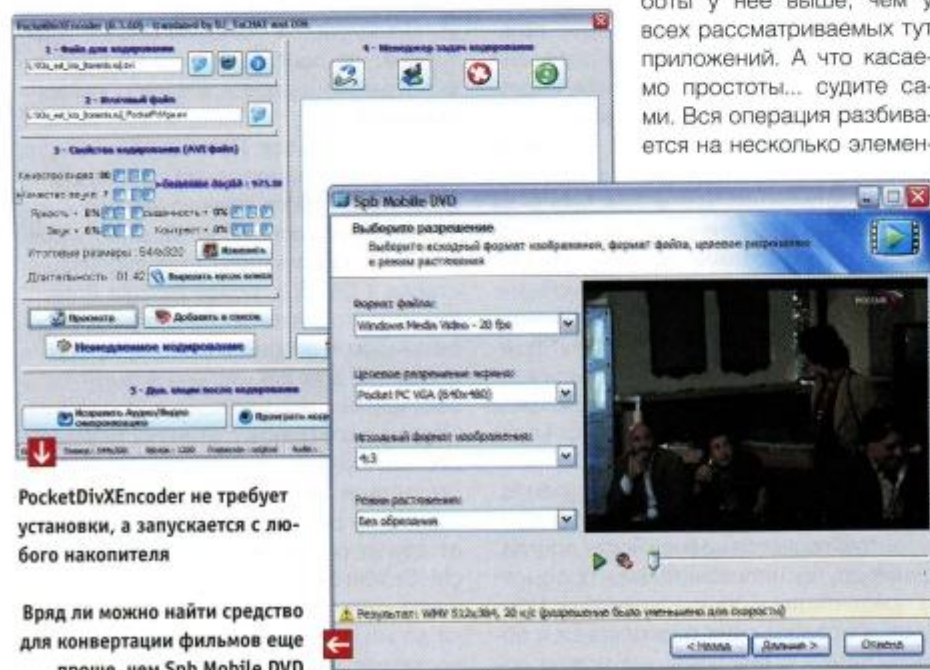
боты у нее выше, чем у всех рассматриваемых тут приложений. А что касаемо простоты... судите сами. Вся операция разбивается на несколько элемен-

PocketDivXEncoder (0.1.60) - translated by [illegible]

1 - Файл для кодирования

2 - Итоговый файл

3 - Свойства кодирования (AVI файл)

4 - Менеджер задач кодирования

Качество видео
Качество звука
Яркость
Звук
Итоговые размеры : 544x320
Длительность : 01:42

Просмотр
Добавить в список
Немедленное кодирование

5 - Доп. опции после кодирования

Spb Mobile DVD

Выберите разрешение
Выберите исходный формат изображения, формат файла, целевое разрешение и режим растяжения

Формат файла:
Windows Media Video - 20 fps

Целевое разрешение экрана:
Pocket PC VGA (640x480)

Исходный формат изображения:
4:3

Режим растяжения:
Без обрезания

Результат: WMV 512x384, 30 к/с (разрешение было уменьшено для скорости)

< Назад
Дальше >
Отмена

PocketDivXEncoder не требует установки, а запускается с любого накопителя

Вряд ли можно найти средство для конвертации фильмов еще проще, чем Spb Mobile DVD